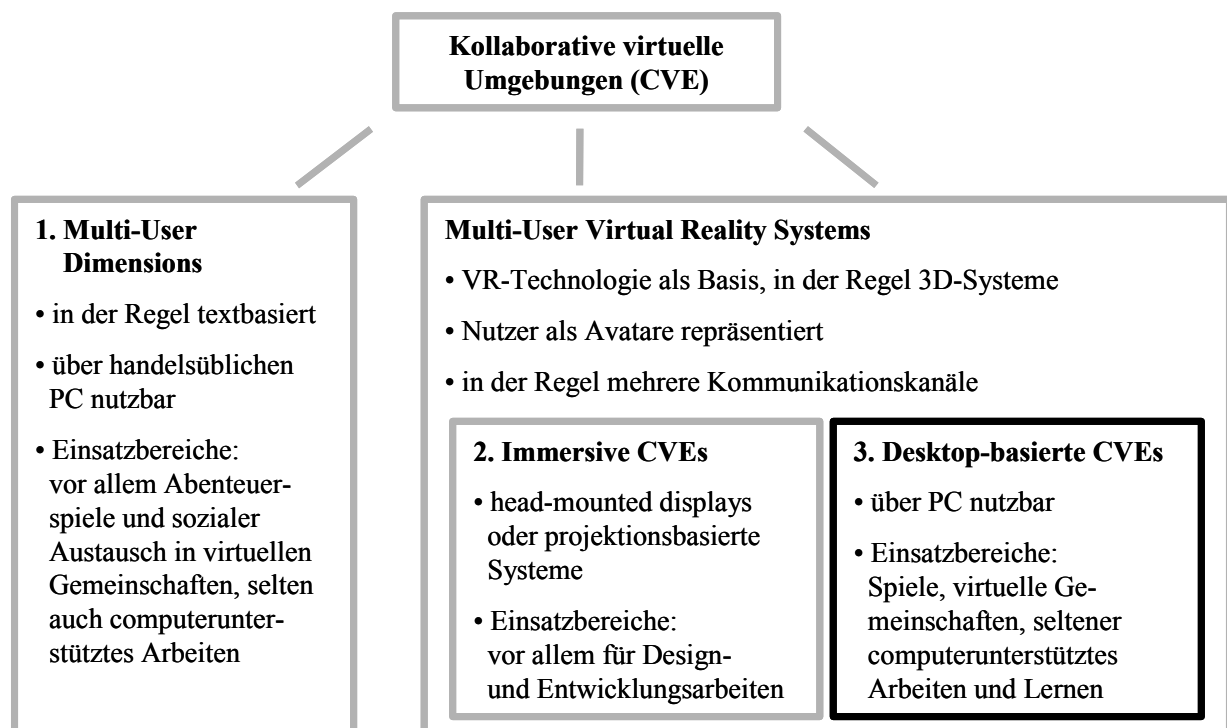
**Kollaborative virtuelle Umgebungen (CVE)**

**1. Multi-User Dimensions**

• in der Regel textbasiert

• über handelsüblichen PC nutzbar

• Einsatzbereiche: vor allem Abenteuerspiele und sozialer Austausch in virtuellen Gemeinschaften, selten auch computerunterstütztes Arbeiten

**Multi-User Virtual Reality Systems**

• VR-Technologie als Basis, in der Regel 3D-Systeme

• Nutzer als Avatare repräsentiert

• in der Regel mehrere Kommunikationskanäle

**2. Immersive CVEs**

• head-mounted displays oder projektionsbasierte Systeme

• Einsatzbereiche: vor allem für Design- und Entwicklungsarbeiten

**3. Desktop-basierte CVEs**

• über PC nutzbar

• Einsatzbereiche: Spiele, virtuelle Gemeinschaften, seltener computerunterstütztes Arbeiten und Lernen